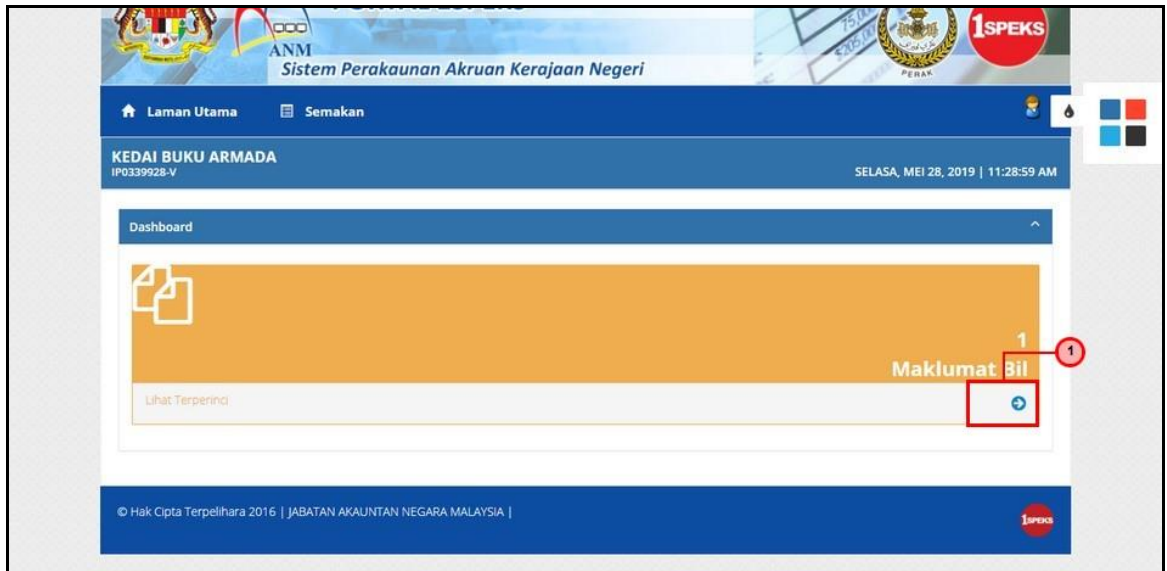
ANM
Sistem Perakaunan Akruan Kerajaan Negeri

1SPEKS

PERAK

Laman Utama Semakan

KEDAI BUKU ARMADA
IP0339928-V

SELASA, MEI 28, 2019 | 11:28:59 AM

Dashboard

1
Maklumat Bil

1

Lihat Terperinci

© Hak Cipta Terpelihara 2016 | JABATAN AKAUNTAN NEGARA MALAYSIA |

1SPEKS